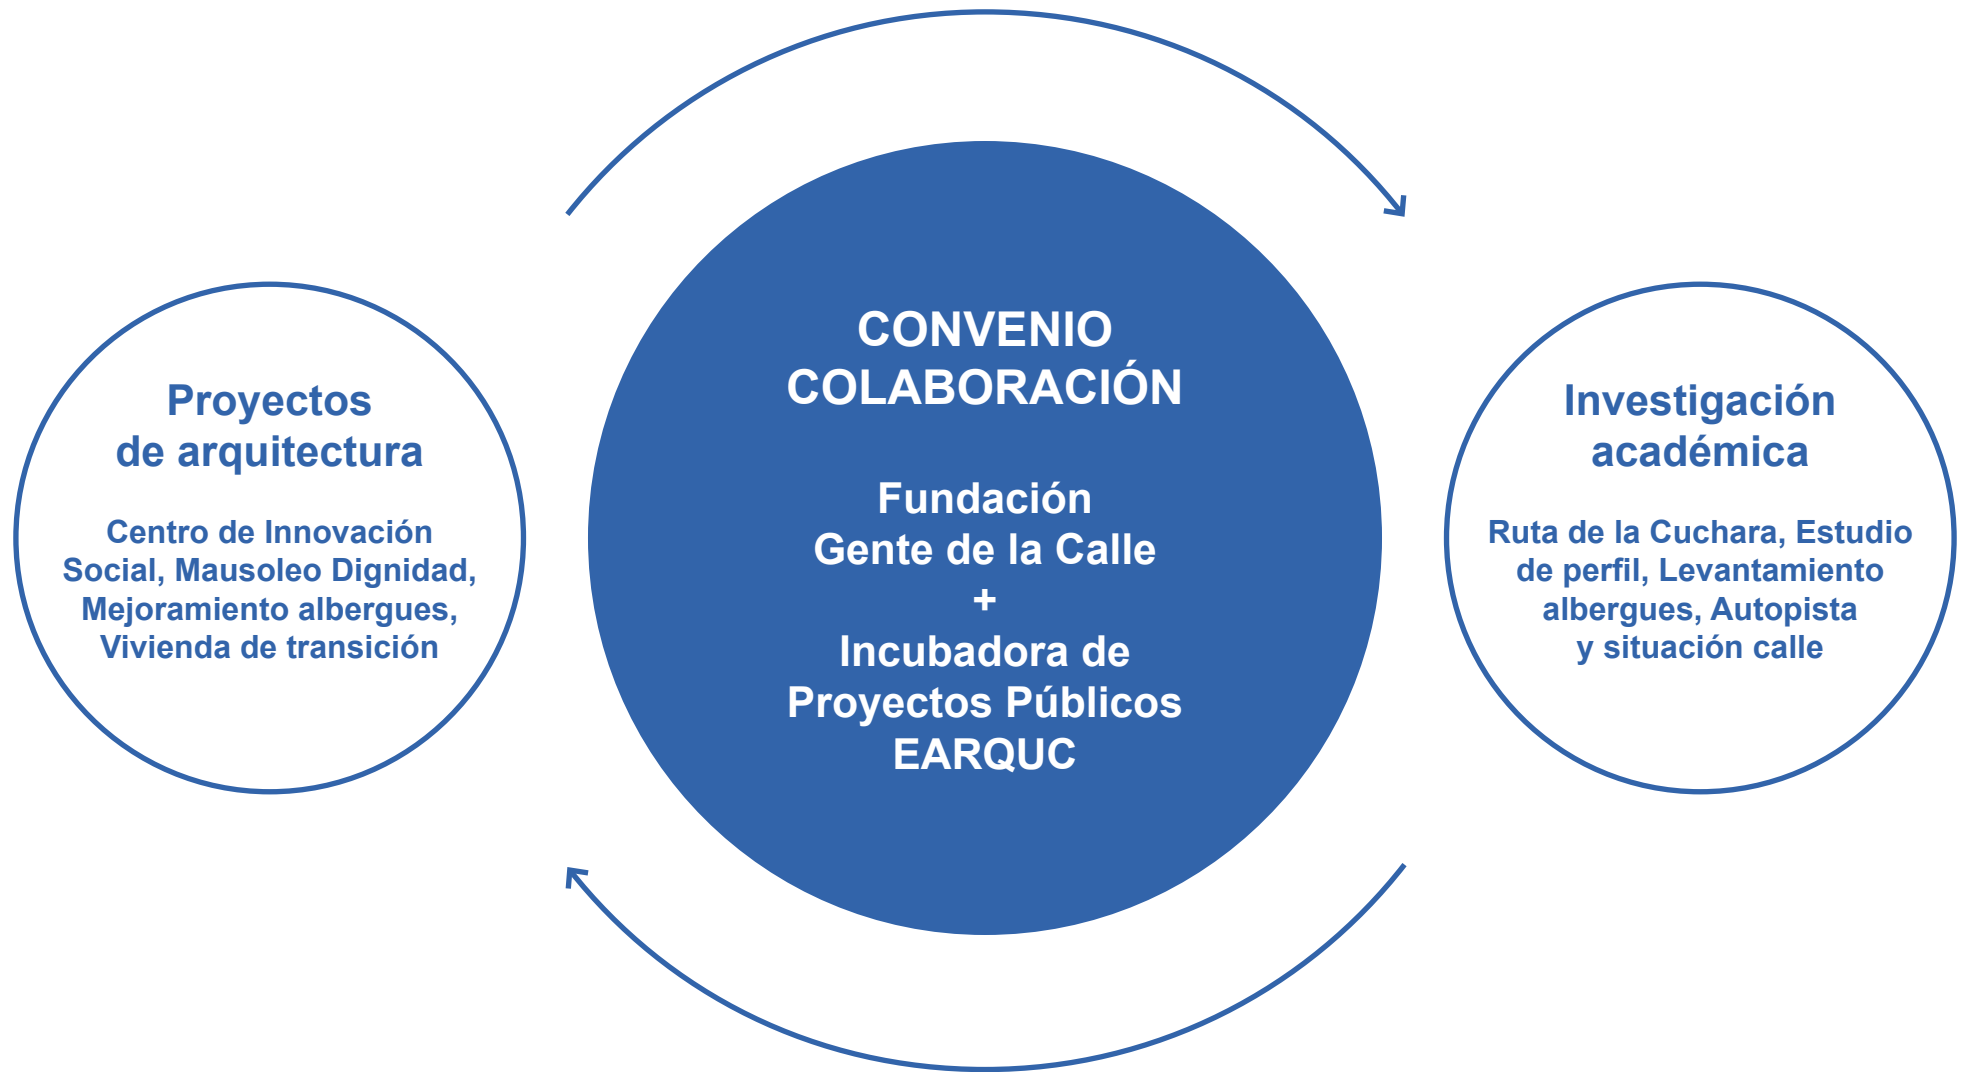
Proyectos de arquitectura

Centro de Innovación Social, Mausoleo Dignidad, Mejoramiento albergues, Vivienda de transición

CONVENIO COLABORACIÓN

Fundación Gente de la Calle
+
Incubadora de Proyectos Públicos EARQUC

Investigación académica

Ruta de la Cuchara, Estudio de perfil, Levantamiento albergues, Autopista y situación calle